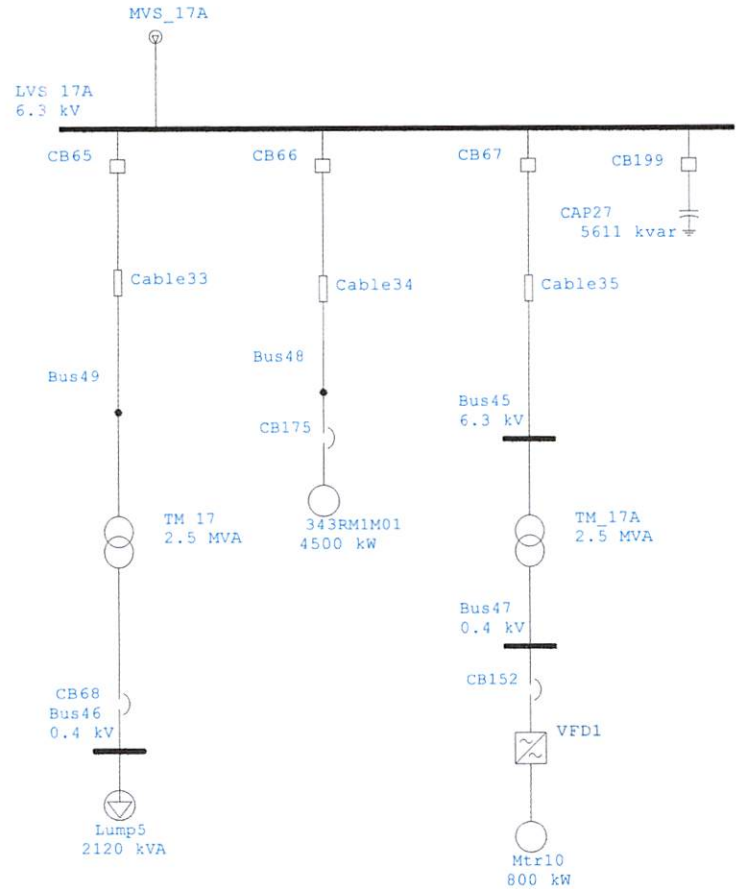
MVS_17A

LVS 17A
6.3 kV

CB65

CB66

CB67

CB199

CAP27
5611 kvar

Cable33

Cable34

Cable35

Bus48

Bus49

Bus45
6.3 kV

CB175

TM 17
2.5 MVA

343RM1M01
4500 kW

TM_17A
2.5 MVA

Bus47
0.4 kV

CB152

CB68
Bus46
0.4 kV

VFD1

Lump5
2120 kVA

Mtr10
800 kW